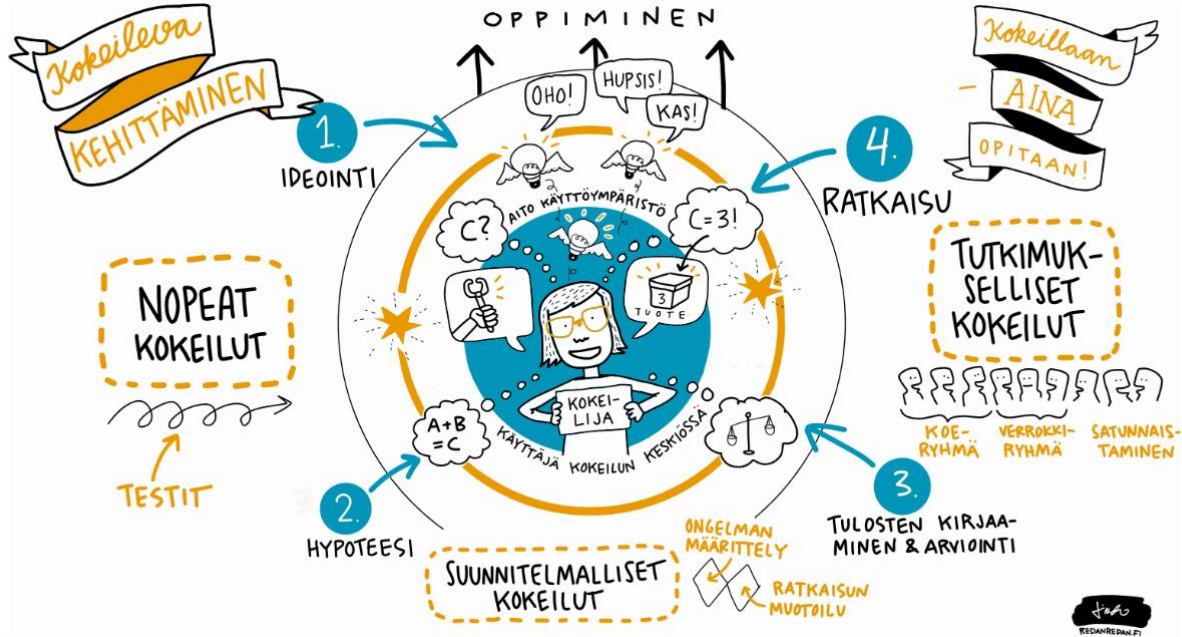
Kokeileva
KEHITTÄMINEN

OPPIMINEN

Kokeillaan
– AINA
OPITAAN!

1.
IDEOINTI

OHO!
HUPSIS!
KAS!

4.
RATKAISU

AITO KÄYTTÖYMPÄRISTÖ

C?
C=3!

3
TUOTE

KOKEILIJA

$A+B = C$

KÄYTTÄJÄ KOKEILUN KESKIÖSSÄ

NOPEAT KOKEILUT

TESTIT

TUTKIMUKSELLISET KOKEILUT

KOERYHMÄ
VERROKKIRYHMÄ
SATUNNAISTAMINEN

2.
HYPOTEESI

3.
TULOSTEN KIRJAAMINEN & ARVIOINTI

SUUNNITELMALLISET KOKEILUT

ONGELMAN MÄÄRITTELY
RATKAISUN MUOTOILU

REDANREDAN.FI